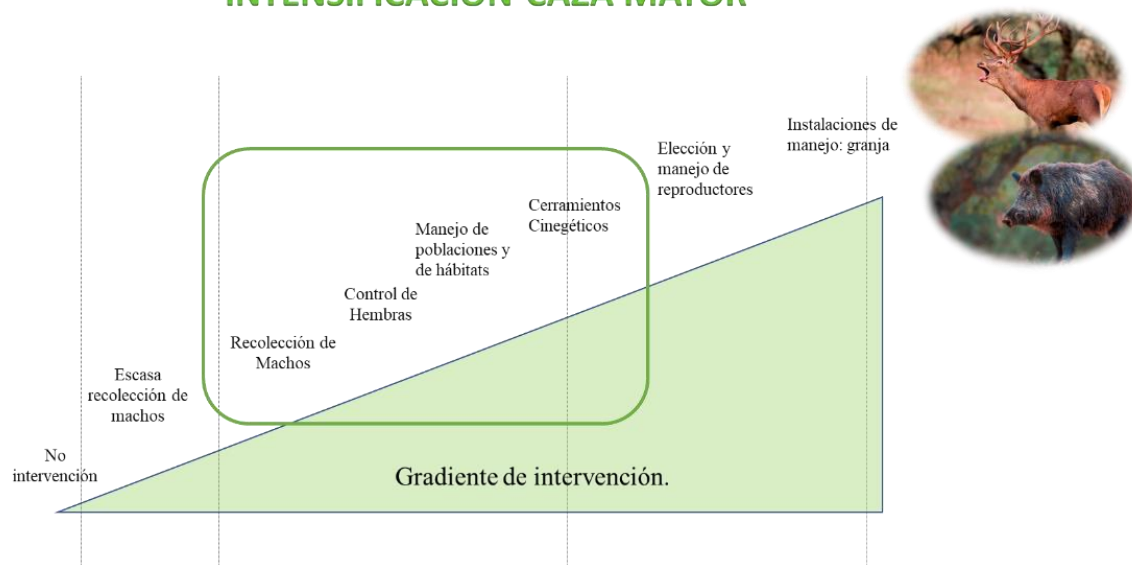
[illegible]

Instalaciones de manejo: granja

Elección y manejo de reproductores

Cerramientos Cinegéticos

Manejo de poblaciones y de hábitats

Control de Hembras

Recolección de Machos

Escasa recolección de machos

No intervención

Gradiente de intervención.